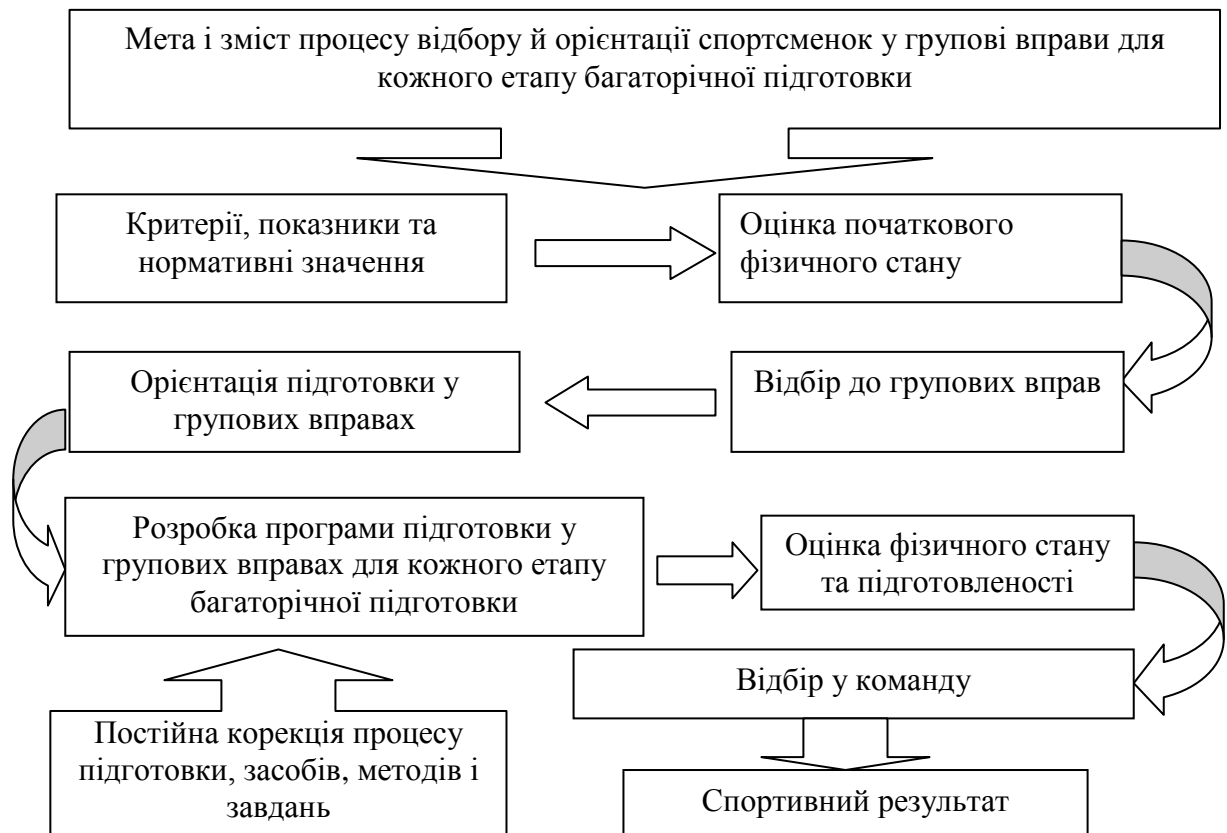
Мета і зміст процесу відбору й орієнтації спортсменок у групові вправи для кожного етапу багаторічної підготовки

Критерії, показники та нормативні значення

Оцінка початкового фізичного стану

Відбір до групових вправ

Орієнтація підготовки у групових вправах

Розробка програми підготовки у групових вправах для кожного етапу багаторічної підготовки

Оцінка фізичного стану та підготовленості

Відбір у команду

Постійна корекція процесу підготовки, засобів, методів і завдань

Спортивний результат